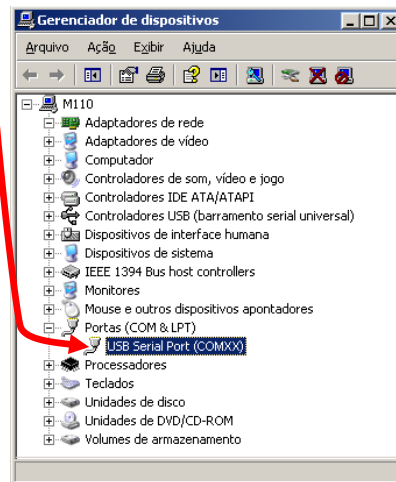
Gerenciador de dispositivos

Arquivo Ação Exibir Ajuda

M110
Adaptadores de rede
Adaptadores de vídeo
Computador
Controladores de som, vídeo e jogo
Controladores IDE ATA/ATAPI
Controladores USB (barramento serial universal)
Dispositivos de interface humana
Dispositivos de sistema
IEEE 1394 Bus host controllers
Monitores
Mouse e outros dispositivos apontadores
Portas (COM & LPT)
USB Serial Port (COMXX)
Processadores
Teclados
Unidades de disco
Unidades de DVD/CD-ROM
Volumes de armazenamento